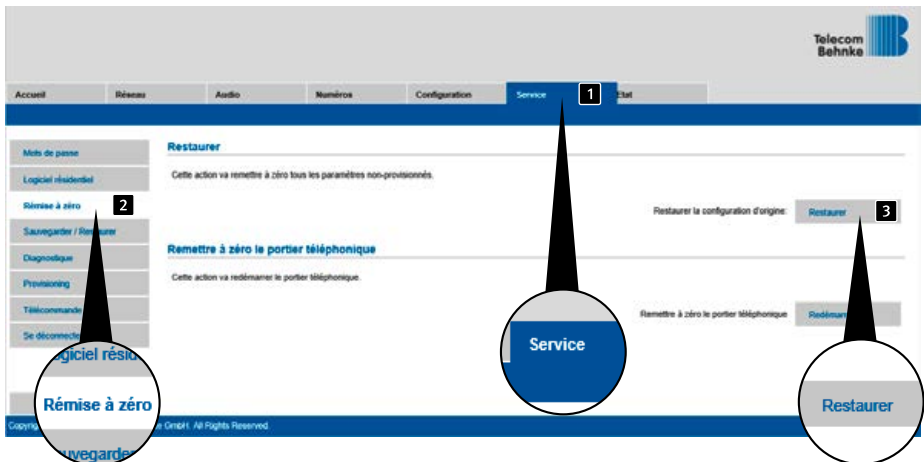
Telecom Behnke

Accueil | Réseau | Audio | Numéros | Configuration | Service | 1 | Etat

Mots de passe
Logiciel résidentiel
Rémise à zéro
2
Sauvegarder / Restaurer
Diagnostique
Provisioning
Télécommande
Se déconnecter

Restaurer

Cette action va remettre à zéro tous les paramètres non-provisionnés.

Restaurer la configuration d'origine: Restaurer 3

Remettre à zéro le portier téléphonique

Cette action va redémarrer le portier téléphonique.

Remettre à zéro le portier téléphonique Redémarrer

Service

ogiciel résid

Rémise à zéro

uvegarder

Restaurer

Copyri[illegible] e GmbH. All Rights Reserved.